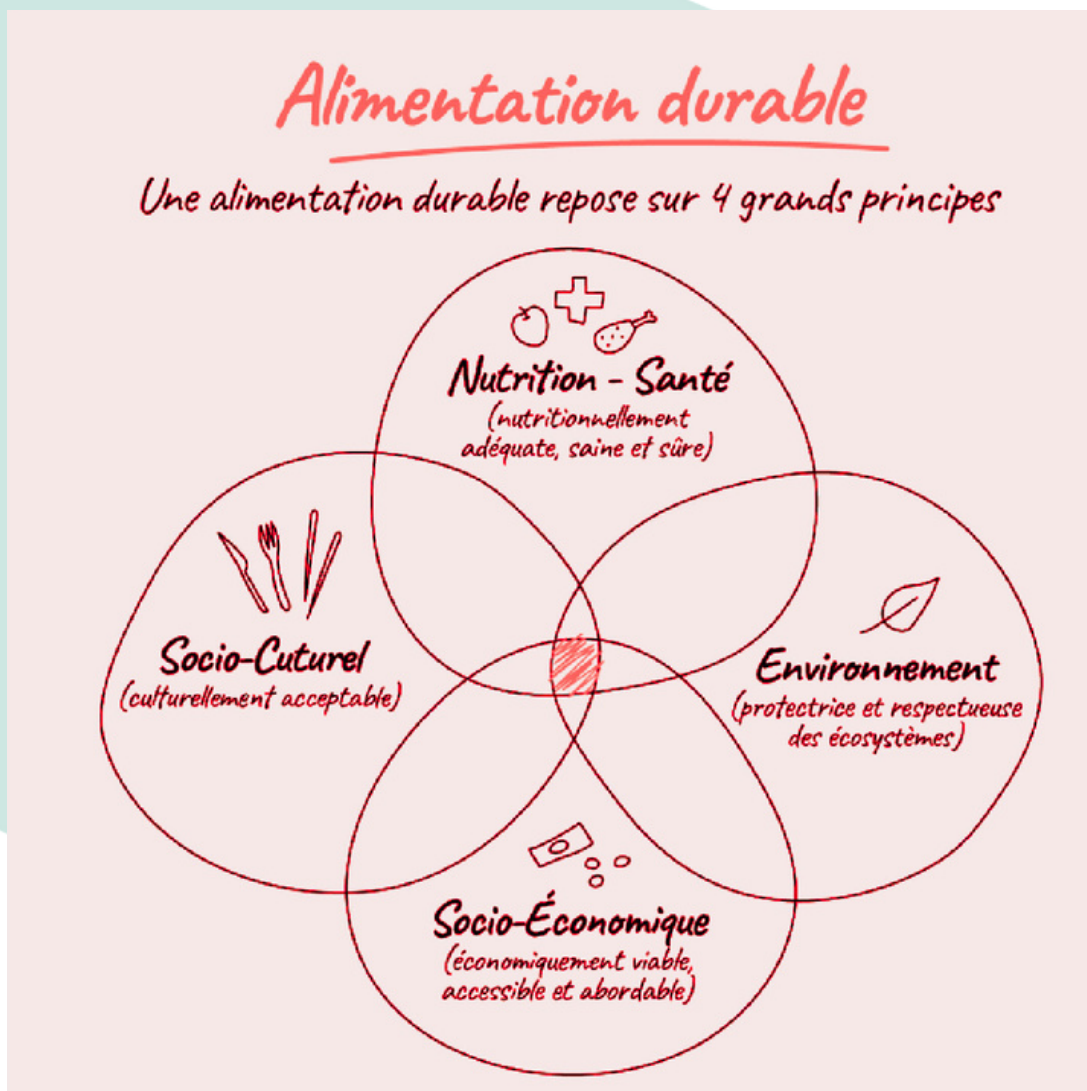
Alimentation durable

Une alimentation durable repose sur 4 grands principes

Nutrition - Santé
(nutritionnellement adéquate, saine et sûre)

Socio-Cuturel
(culturellement acceptable)

Environnement
(protectrice et respectueuse des écosystèmes)

Socio-Économique
(économiquement viable, accessible et abordable)